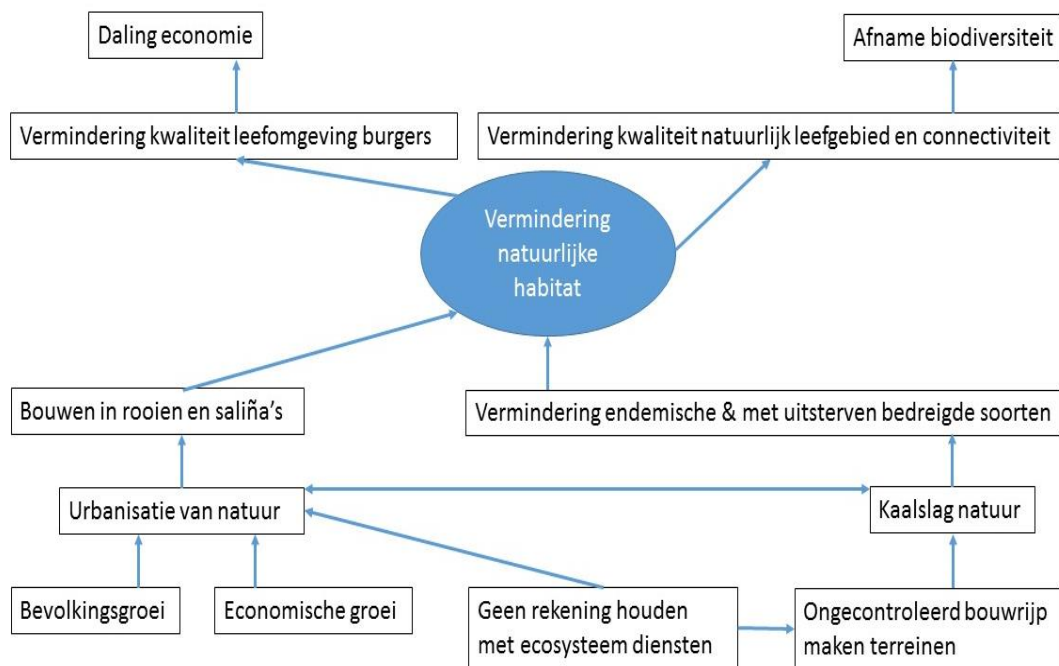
Daling economie

Afname biodiversiteit

Vermindering kwaliteit leefomgeving burgers

Vermindering kwaliteit natuurlijk leefgebied en connectiviteit

Vermindering natuurlijke habitat

Bouwen in rooien en saliña's

Vermindering endemische & met uitsterven bedreigde soorten

Urbanisatie van natuur

Kaalslag natuur

Bevolkingsgroei

Economische groei

Geen rekening houden met ecosysteem diensten

Ongecontroleerd bouwrijp maken terreinen